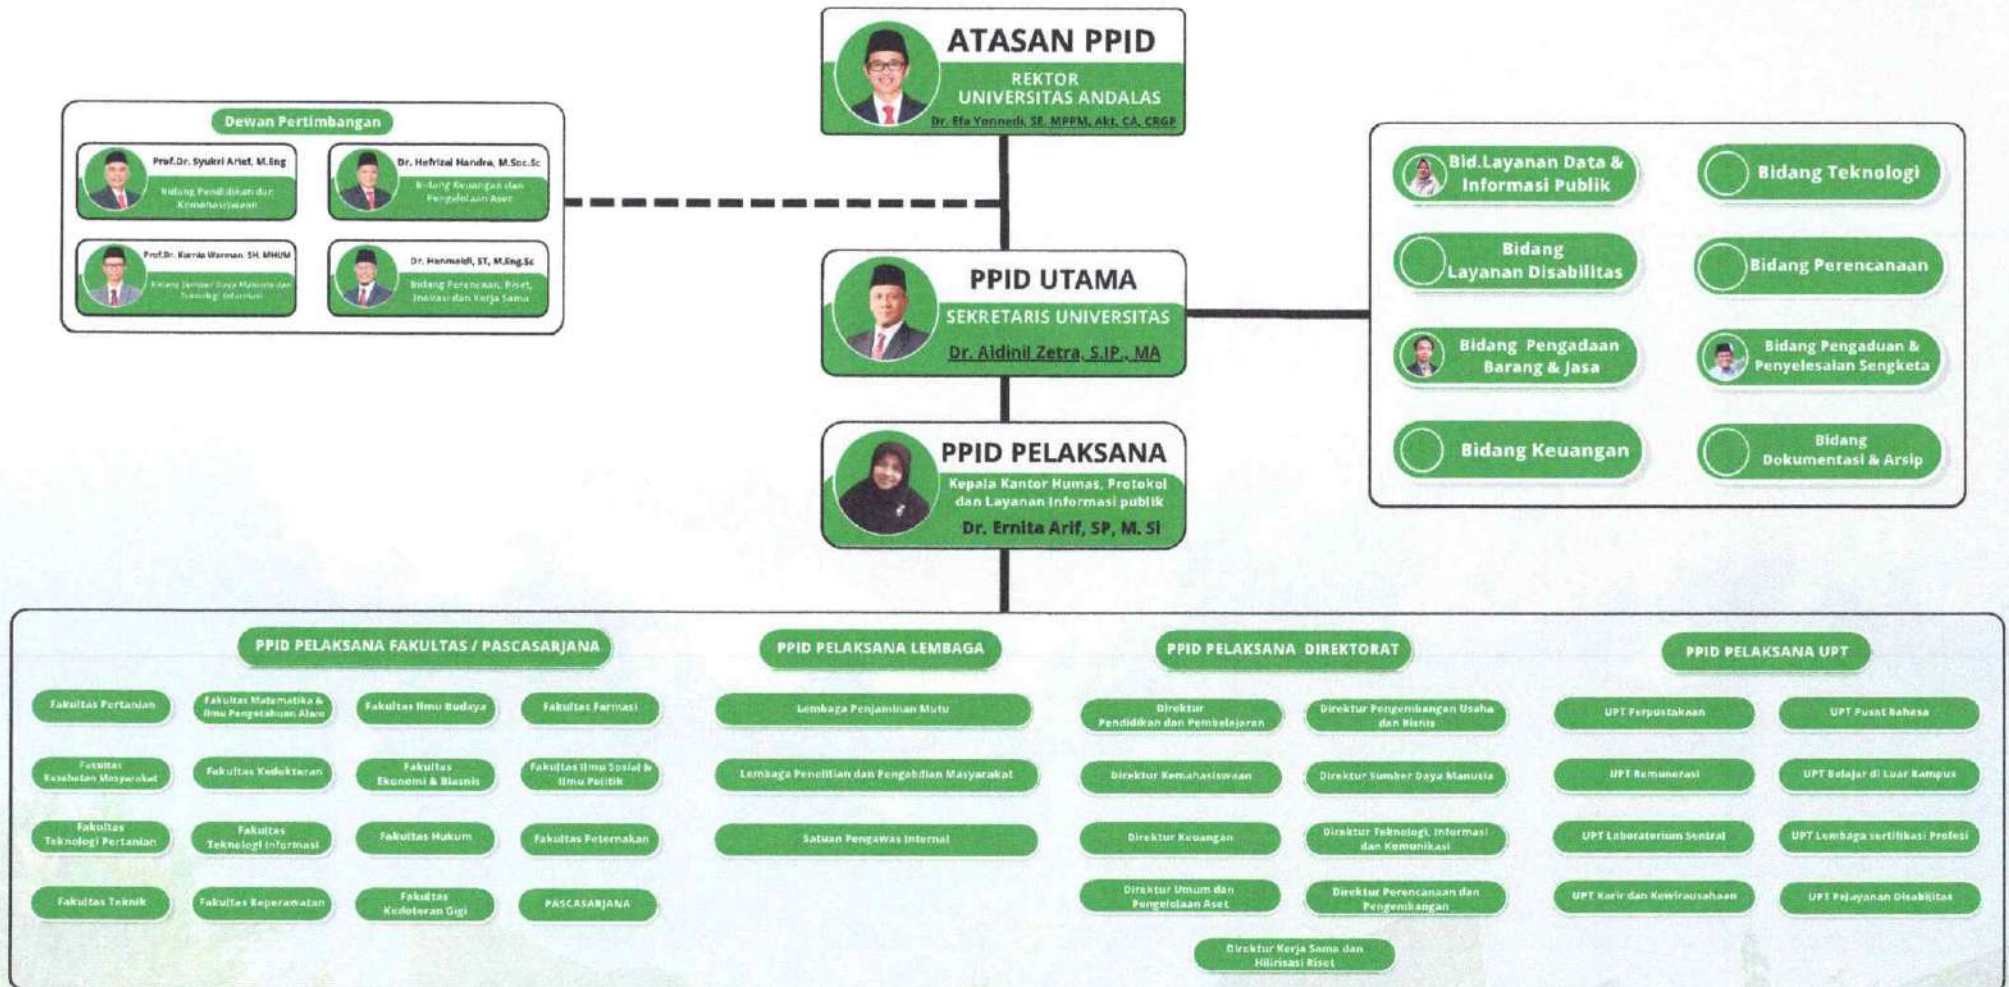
ATASAN PPID
REKTOR
UNIVERSITAS ANDALAS
Dr. Efa Yonnedi, SE, MPPM, Akt, CA, CRGP

Dewan Pertimbangan

Prof.Dr. Syukri Arief, M.Eng
Bidang Pendidikan dan Kemahasiswaan

Dr. Hefrizal Handra, M.Soc.Sc
Bidang Keuangan dan Pengelolaan Aset

Prof.Dr. Kurnia Warman, SH, MHUM
Bidang Sumber Daya Manusia dan Teknologi Informasi

Dr. Henmaidi, ST, M.Eng.Sc
Bidang Perencanaan, Riset, Inovasi dan Kerja Sama

PPID UTAMA
SEKRETARIS UNIVERSITAS
Dr. Aidinil Zetra, S.IP., MA

Bid.Layanan Data & Informasi Publik
Bidang Teknologi
Bidang Layanan Disabilitas
Bidang Perencanaan
Bidang Pengadaan Barang & Jasa
Bidang Pengaduan & Penyelesaian Sengketa
Bidang Keuangan
Bidang Dokumentasi & Arsip

PPID PELAKSANA
Kepala Kantor Humas, Protokol dan Layanan Informasi publik
Dr. Ernita Arif, SP, M. Si

PPID PELAKSANA FAKULTAS / PASCASARJANA
Fakultas Pertanian
Fakultas Matematika & Ilmu Pengetahuan Alam
Fakultas Ilmu Budaya
Fakultas Farmasi
Fakultas Kesehatan Masyarakat
Fakultas Kedokteran
Fakultas Ekonomi & Bisnis
Fakultas Ilmu Sosial & Ilmu Politik
Fakultas Teknologi Pertanian
Fakultas Teknologi Informasi
Fakultas Hukum
Fakultas Peternakan
Fakultas Teknik
Fakultas Keperawatan
Fakultas Kedokteran Gigi
PASCASARJANA

PPID PELAKSANA LEMBAGA
Lembaga Penjaminan Mutu
Lembaga Penelitian dan Pengabdian Masyarakat
Satuan Pengawas Internal

PPID PELAKSANA DIREKTORAT
Direktur Pendidikan dan Pembelajaran
Direktur Pengembangan Usaha dan Bisnis
Direktur Kemahasiswaan
Direktur Sumber Daya Manusia
Direktur Keuangan
Direktur Teknologi, Informasi dan Komunikasi
Direktur Umum dan Pengelolaan Aset
Direktur Perencanaan dan Pengembangan
Direktur Kerja Sama dan Hilirisasi Riset

PPID PELAKSANA UPT
UPT Perpustakaan
UPT Pusat Bahasa
UPT Remunerasi
UPT Belajar di Luar Kampus
UPT Laboratorium Sentral
UPT Lembaga Sertifikasi Profesi
UPT Karir dan Kewirausahaan
UPT Pelayanan Disabilitas